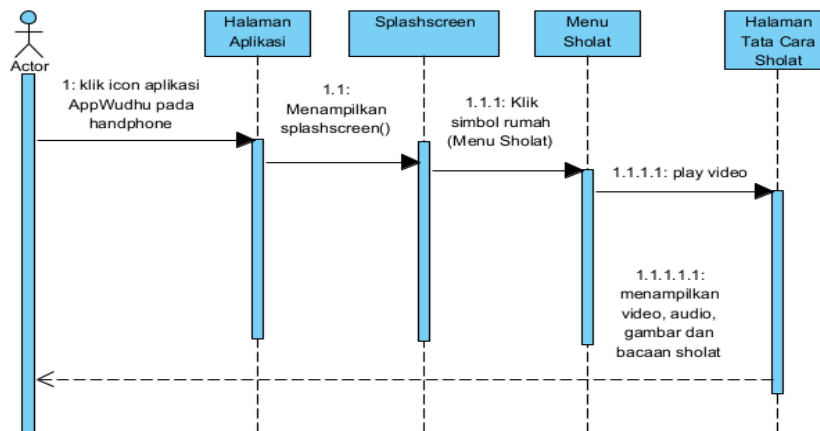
Actor

Halaman Aplikasi

Splashscreen

Menu Sholat

Halaman Tata Cara Sholat

1: klik icon aplikasi AppWudhu pada handphone

1.1: Menampilkan splashscreen()

1.1.1: Klik simbol rumah (Menu Sholat)

1.1.1.1: play video

1.1.1.1.1: menampilkan video, audio, gambar dan bacaan sholat